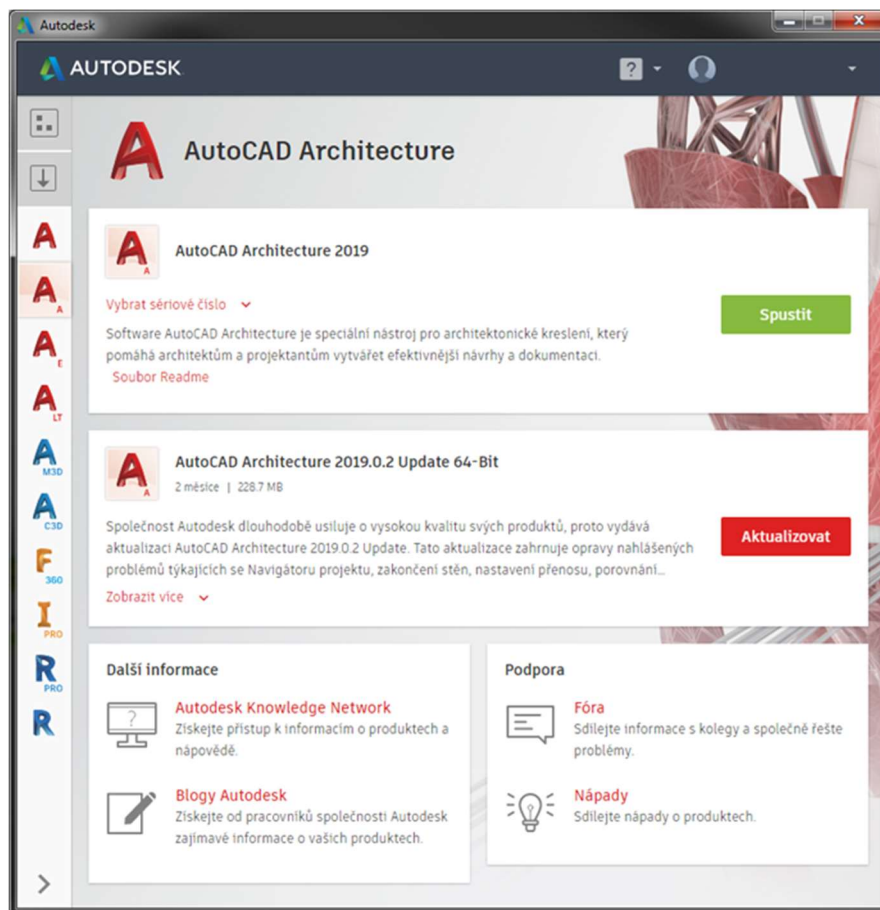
Autodesk

AUTODESK

A
A
A
A
A
LT
A
M3D
A
C3D
F
360
I
PRO
R
PRO
R

AutoCAD Architecture

AutoCAD Architecture 2019

Vybrat sériové číslo

Software AutoCAD Architecture je speciální nástroj pro architektonické kreslení, který pomáhá architektům a projektantům vytvářet efektivnější návrhy a dokumentaci.

Soubor Readme

Spustit

AutoCAD Architecture 2019.0.2 Update 64-Bit

2 měsíce | 228.7 MB

Společnost Autodesk dlouhodobě usiluje o vysokou kvalitu svých produktů, proto vydává aktualizaci AutoCAD Architecture 2019.0.2 Update. Tato aktualizace zahrnuje opravy nahlášených problémů týkajících se Navigátoru projektu, zakončení stěn, nastavení přenosu, porovnání...

Zobrazit více

Aktualizovat

Další informace

Autodesk Knowledge Network
Získejte přístup k informacím o produktech a nápovědě.

Blogy Autodesk
Získejte od pracovníků společnosti Autodesk zajímavé informace o vašich produktech.

Podpora

Fóra
Sdílejte informace s kolegy a společně řešte problémy.

Nápady
Sdílejte nápady o produktech.